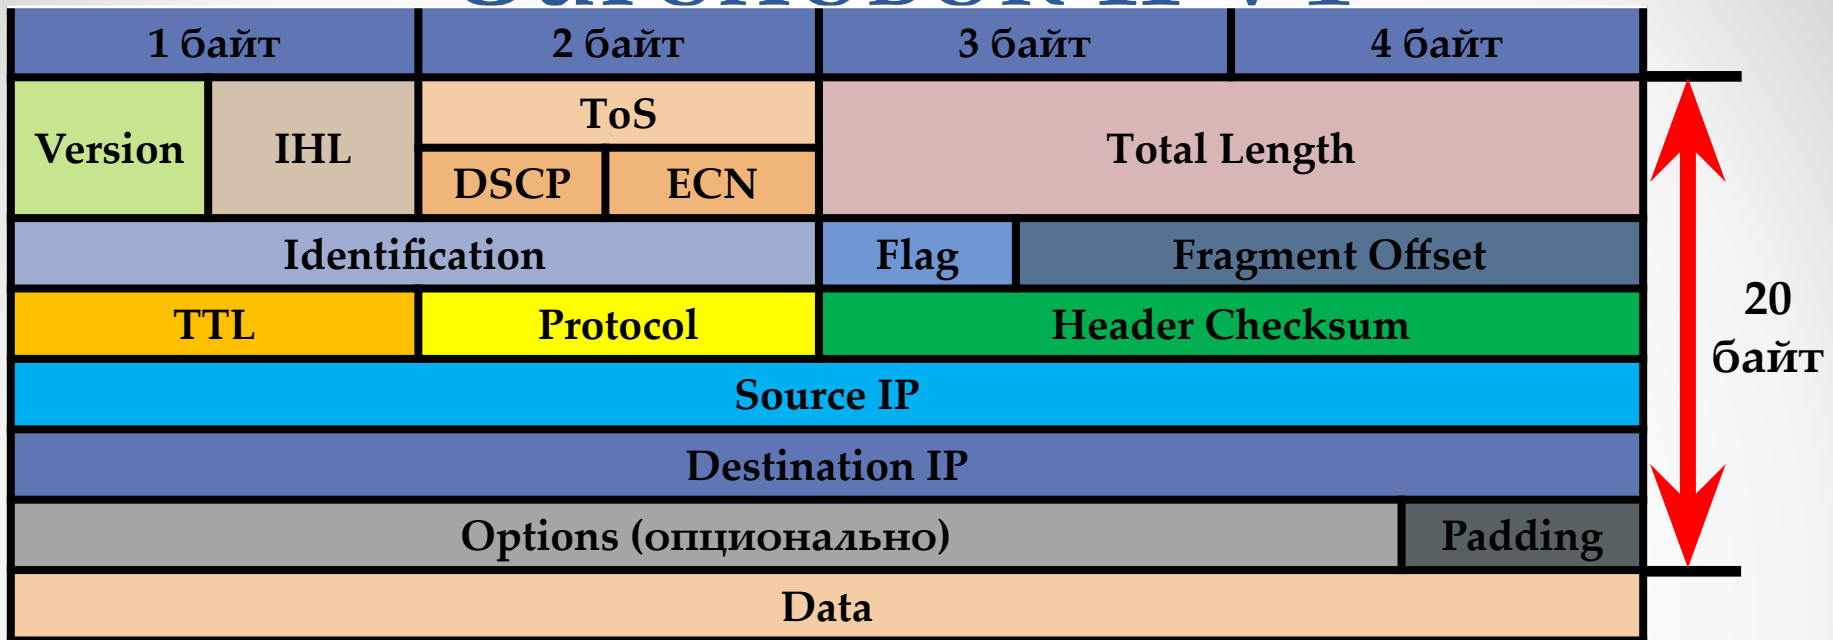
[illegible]

1 байт | 2 байт | 3 байт | 4 байт

Version IHL ToS DSCP ECN Total Length

Identification Flag Fragment Offset

TTL Protocol Header Checksum

Source IP

Destination IP

Options (опционально) Padding

Data

20 байт